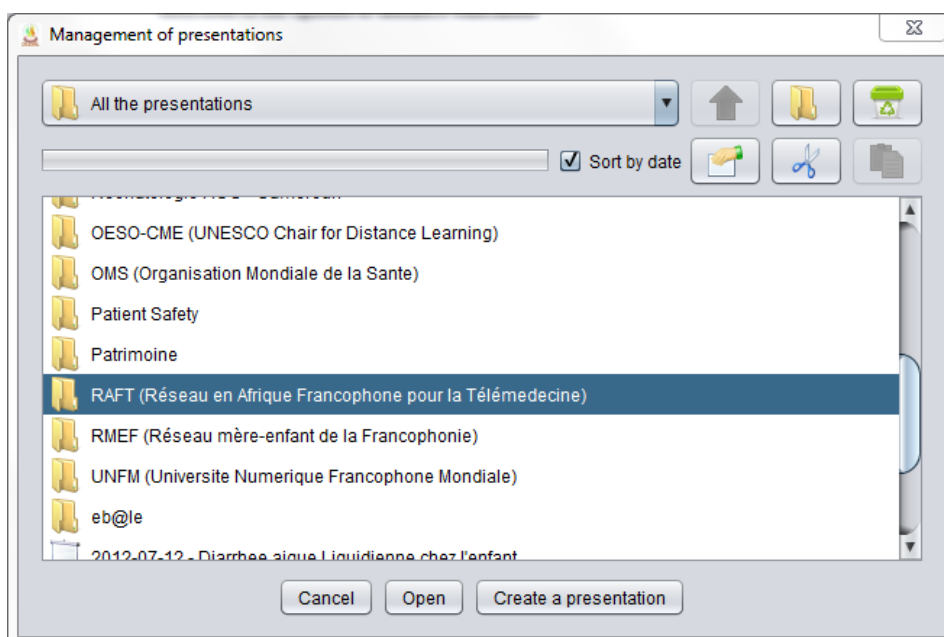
Management of presentations

All the presentations

Sort by date

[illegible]

OESO-CME (UNESCO Chair for Distance Learning)

OMS (Organisation Mondiale de la Sante)

Patient Safety

Patrimoine

RAFT (Réseau en Afrique Francophone pour la Télémedecine)

RMEF (Réseau mère-enfant de la Francophonie)

UNFM (Universite Numerique Francophone Mondiale)

eb@le

2012-07-12 - Diarrhee aigue Liquidienne chez l'enfant

Cancel

Open

Create a presentation